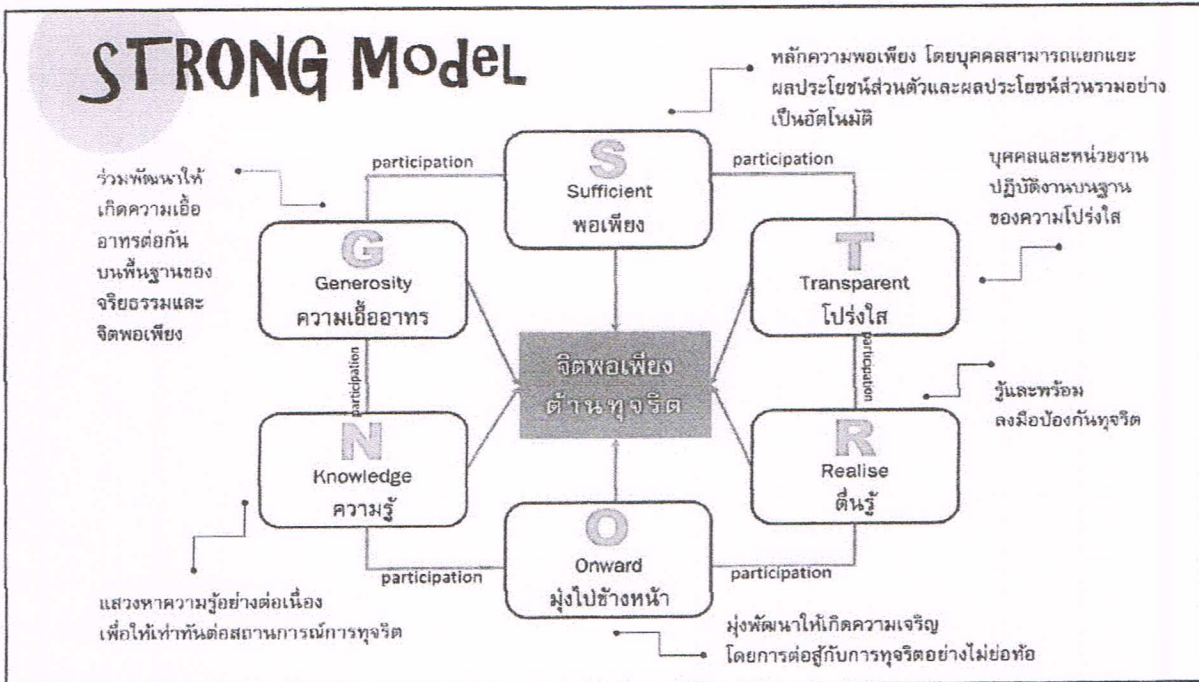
STRONG Model

หลักความพอเพียง โดยบุคคลสามารถแยกแยะผลประโยชน์ส่วนตัวและผลประโยชน์ส่วนรวมอย่างเป็นอัตโนมัติ

ร่วมพัฒนาให้เกิดความเอื้ออาทรต่อกันบนพื้นฐานของจริยธรรมและจิตพอเพียง

participation

S
Sufficient
พอเพียง

participation

บุคคลและหน่วยงานปฏิบัติงานบนฐานของความโปร่งใส

G
Generosity
ความเอื้ออาทร

T
Transparent
โปร่งใส

participation

จิตพอเพียง
ต้านทุจริต

participation

รู้และพร้อมลงมือป้องกันทุจริต

N
Knowledge
ความรู้

R
Realise
ตื่นรู้

O
Onward
มุ่งไปข้างหน้า

participation

participation

แสวงหาความรู้อย่างต่อเนื่อง เพื่อให้เท่าทันต่อสถานการณ์การทุจริต

มุ่งพัฒนาให้เกิดความเจริญ โดยการต่อสู้กับการทุจริตอย่างไม่ย่อท้อ